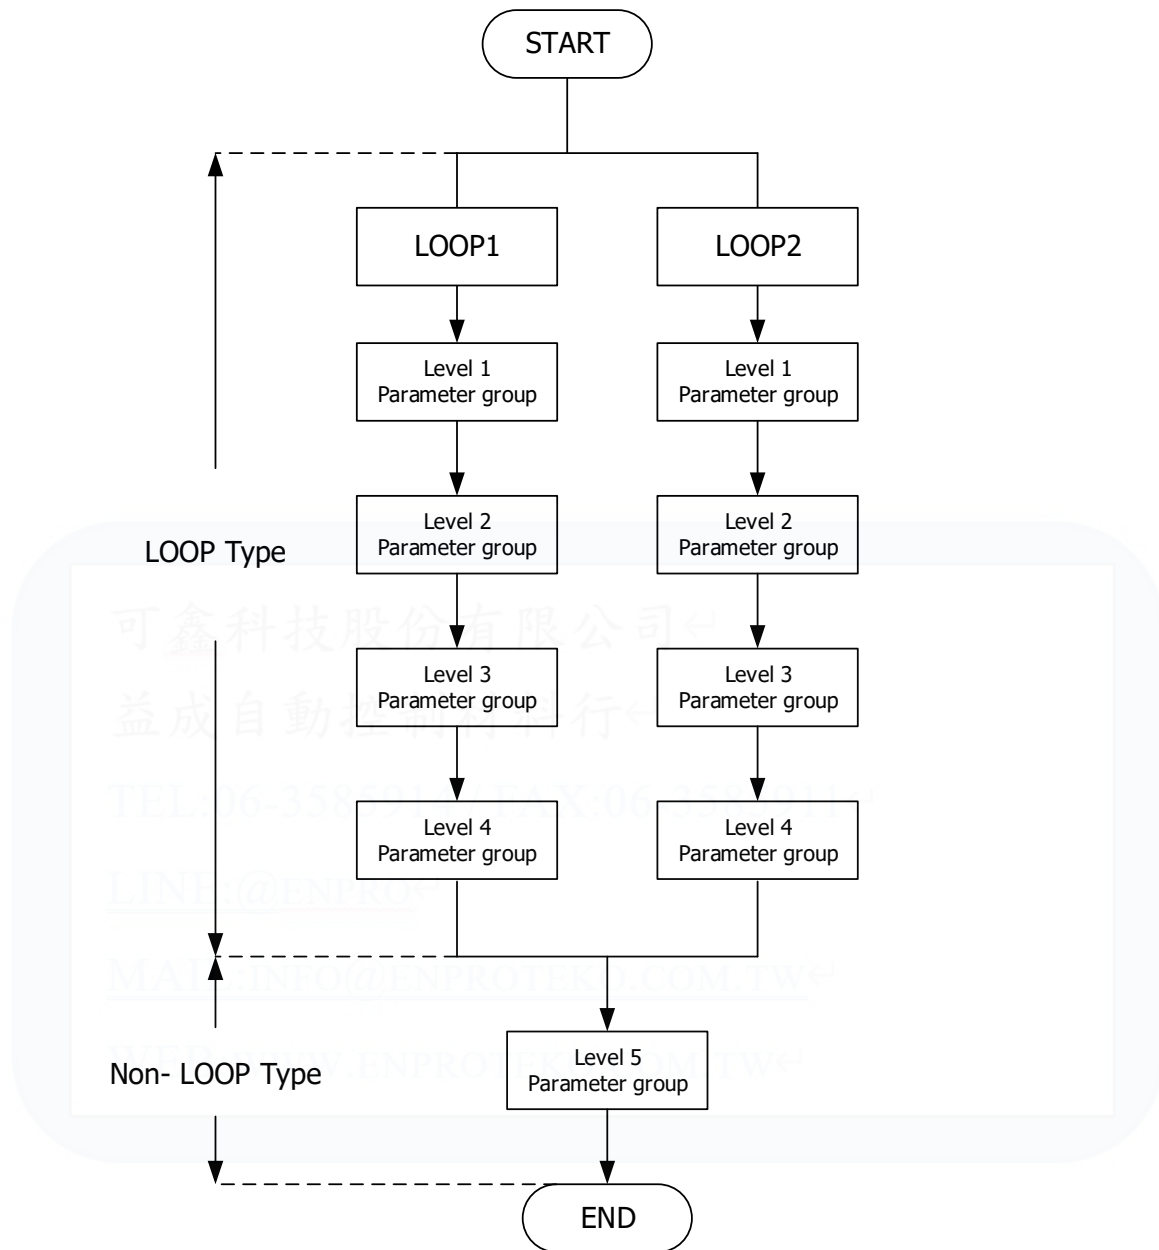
START

LOOP1

LOOP2

Level 1
Parameter group

Level 1
Parameter group

Level 2
Parameter group

Level 2
Parameter group

LOOP Type

Level 3
Parameter group

Level 3
Parameter group

Level 4
Parameter group

Level 4
Parameter group

Level 5
Parameter group

Non- LOOP Type

END

可鑫科技股份有限公司
益成自動控制材料行
TEL:06-3589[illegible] FAX:06-358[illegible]
LINE:@ENPRO
MAIL:INFO@ENPROTEK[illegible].COM.TW
WEB:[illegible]W.ENPROTEK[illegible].COM.TW